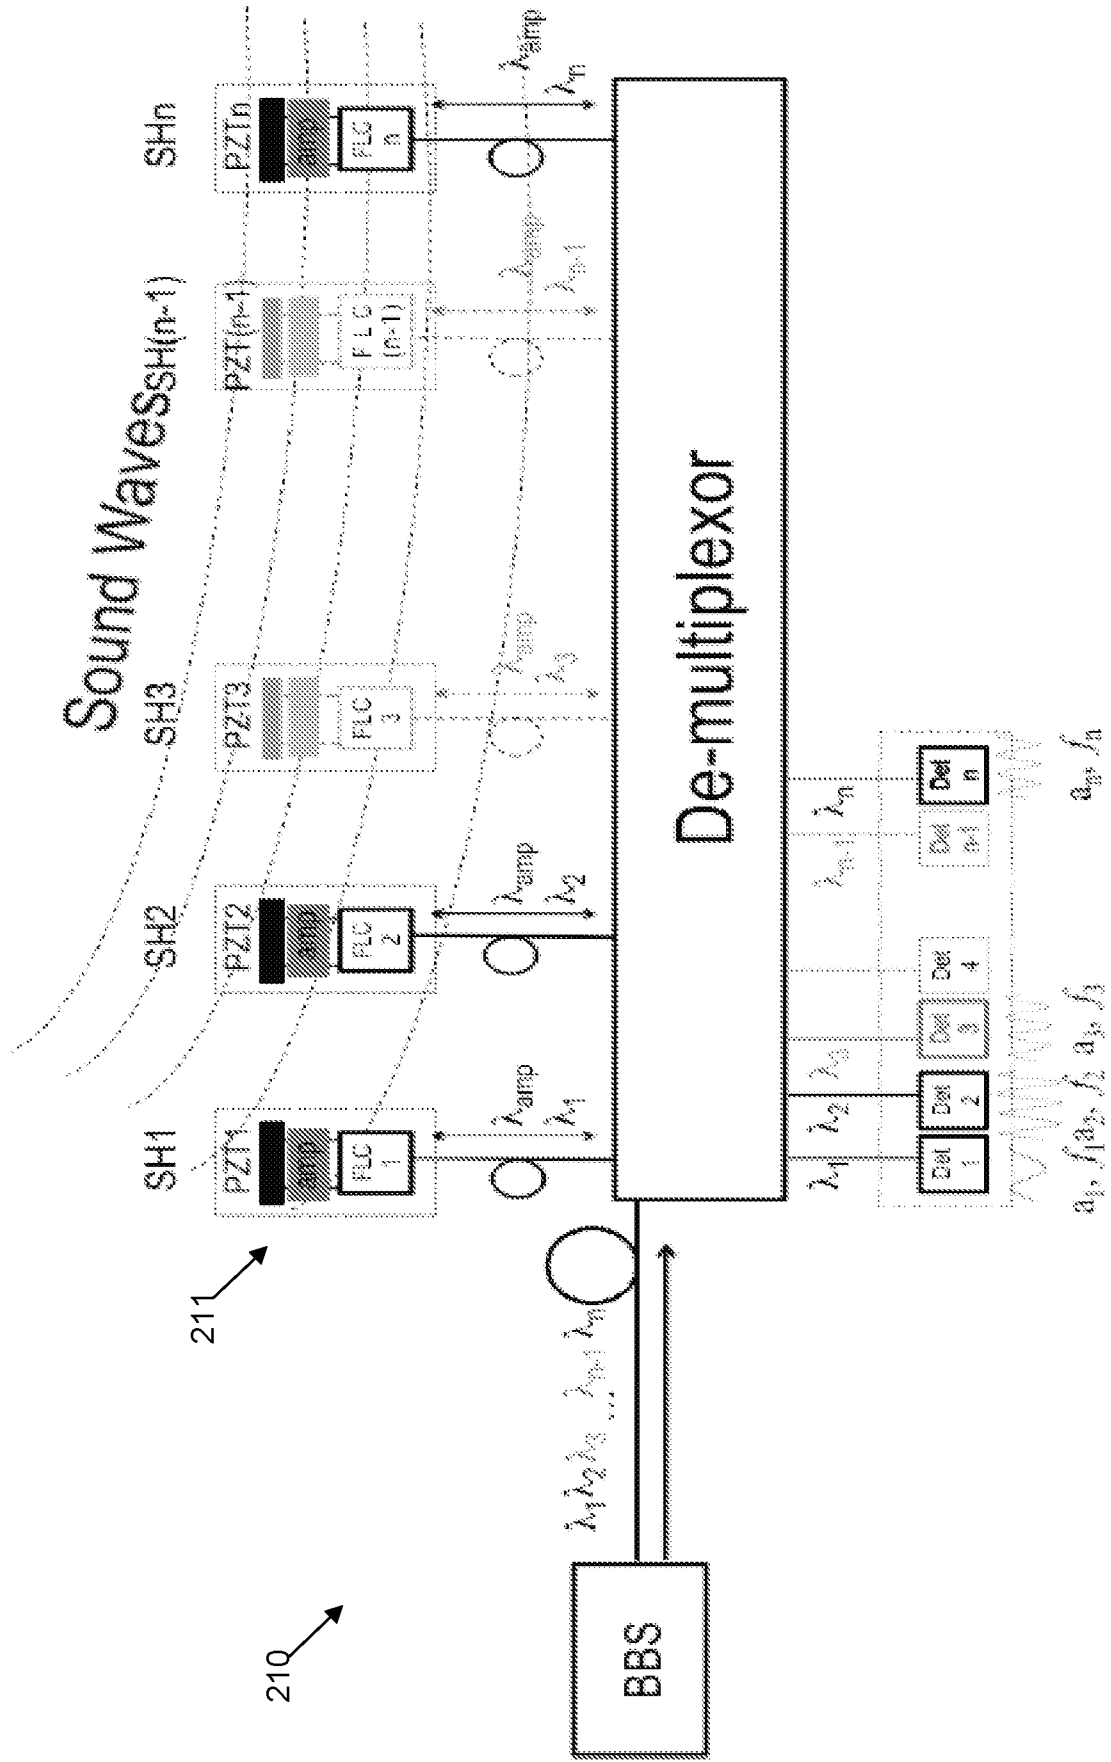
Sound Waves

SH1 SH2 SH3 SH(n-1) SHn

PZT1 PZT2 PZT3 PZT(n-1) PZTn

amp amp amp

FLC 1 FLC 2 FLC 3 FLC (n-1) FLC n

$\lambda_{amp}$ $\lambda_1$

$\lambda_{amp}$ $\lambda_2$

$\lambda_{amp}$ $\lambda_3$

$\lambda_{amp}$ $\lambda_{n-1}$

$\lambda_{amp}$ $\lambda_n$

De-multiplexor

$\lambda_1$ $\lambda_2$ $\lambda_3$ $\lambda_{n-1}$ $\lambda_n$

Det 1 Det 2 Det 3 Det 4 Det n-1 Det n

$a_1, f_1$ $a_2, f_2$ $a_3, f_3$ $a_n, f_n$

$\lambda_1 \lambda_2 \lambda_3 \ldots \lambda_{n-1} \lambda_n$

211

210

BBS